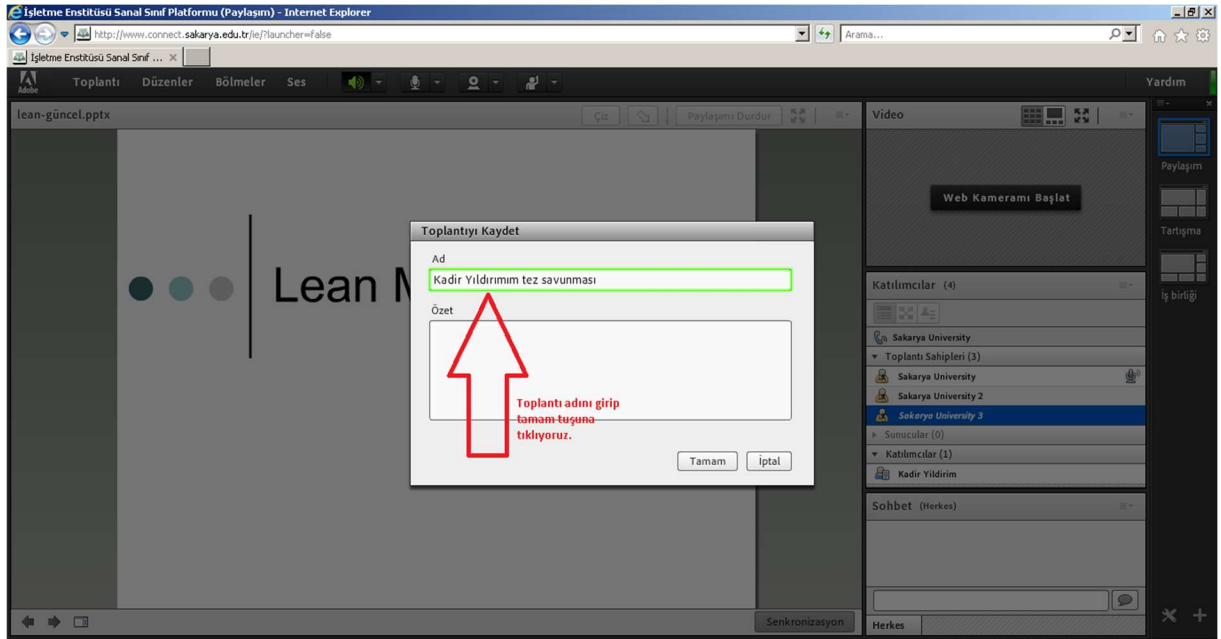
İşletme Enstitüsü Sanal Sınıf Platformu (Paylaşım) - Internet Explorer
http://www.connect.sakarya.edu.tr/ie/?launcher=false
Arama...
İşletme Enstitüsü Sanal Sınıf ...
Adobe
Toplantı Düzenler Bölmeler Ses
Yardım
lean-güncel.pptx
Çiz
Paylaşımı Durdur
Video
Web Kameramı Başlat
Paylaşım
Tartışma
İş birliği
Lean M
Toplantıyı Kaydet
Ad
Kadir Yıldırımım tez savunması
Özet
Toplantı adını girip tamam tuşuna tıklıyoruz.
Tamam
İptal
Katılımcılar (4)
Sakarya University
Toplantı Sahipleri (3)
Sakarya University
Sakarya University 2
Sakarya University 3
Sunucular (0)
Katılımcılar (1)
Kadir Yildirim
Sohbet (Herkes)
Senkronizasyon
Herkes